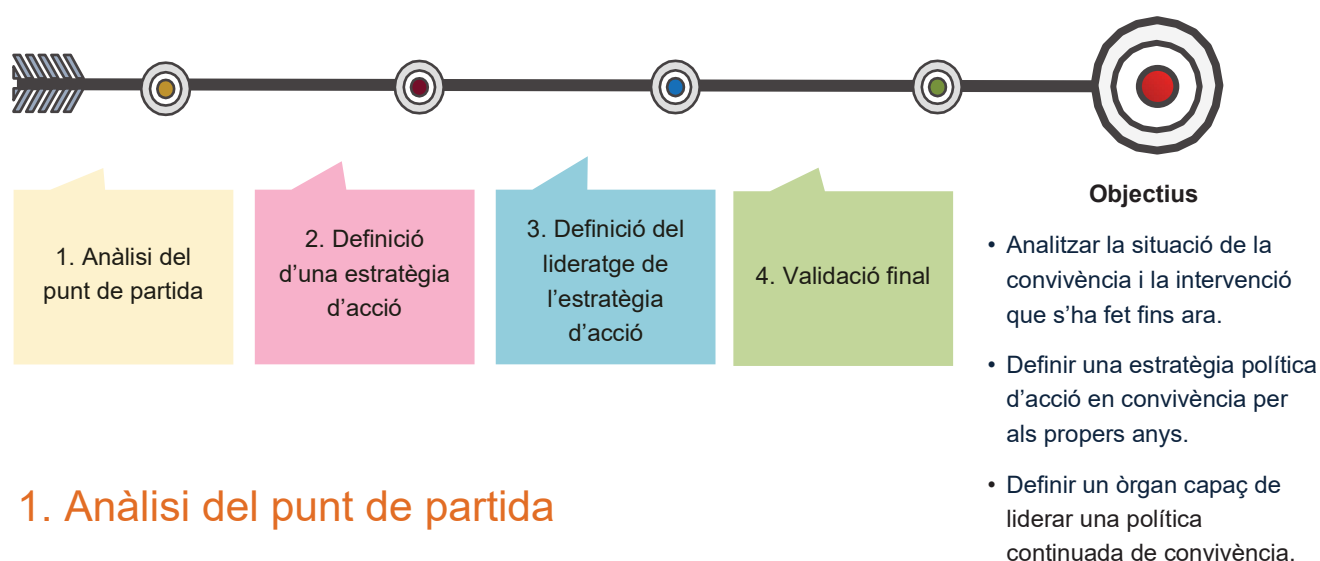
1. Anàlisi del punt de partida

2. Definició d'una estratègia d'acció

3. Definició del lideratge de l'estratègia d'acció

4. Validació final

**Objectius**

- Analitzar la situació de la convivència i la intervenció que s'ha fet fins ara.
- Definir una estratègia política d'acció en convivència per als propers anys.
- Definir un òrgan capaç de liderar una política continuada de convivència.

1. Anàlisi del punt de partida